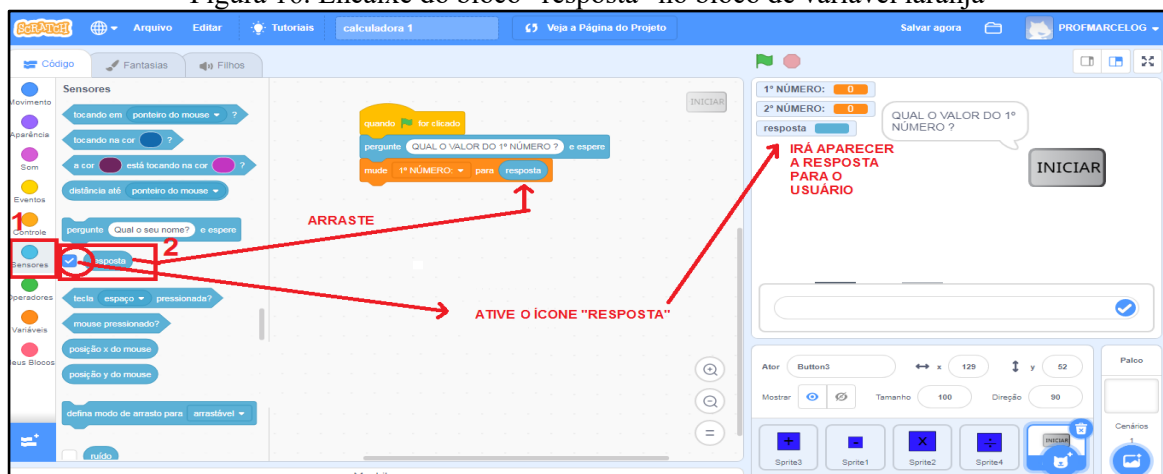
Figura 18: Encaixe do bloco "resposta" no bloco de variável laranja

SCRATCH Arquivo Editar Tutoriais calculadora 1 Veja a Página do Projeto Salvar agora PROFMARCELOG

Código Fantasias Filhos

Movimento
Aparência
Som
Eventos
Controle
Sensores
Operadores
Variáveis
Meus Blocos

Sensores

tocando em ponteiro do mouse ?
tocando na cor ?
a cor está tocando na cor ?
distância até ponteiro do mouse

pergunte Qual o seu nome? e espere
resposta
tecla espaço pressionada?
mouse pressionado?
posição x do mouse
posição y do mouse
defina modo de arrasto para arrastável
ruído

1
2

INICIAR

quando for clicado
pergunte QUAL O VALOR DO 1º NÚMERO ? e espere
mude 1º NÚMERO: para resposta

ARRASTE

ATIVE O ÍCONE "RESPOSTA"

1º NÚMERO: 0
2º NÚMERO: 0
resposta

QUAL O VALOR DO 1º NÚMERO ?

IRÁ APARECER A RESPOSTA PARA O USUÁRIO

INICIAR

Ator Button3 x 129 y 52
Mostrar Tamanho 100 Direção 90

Palco
Cenários 1

Sprite3 Sprite1 Sprite2 Sprite4 INICIAR